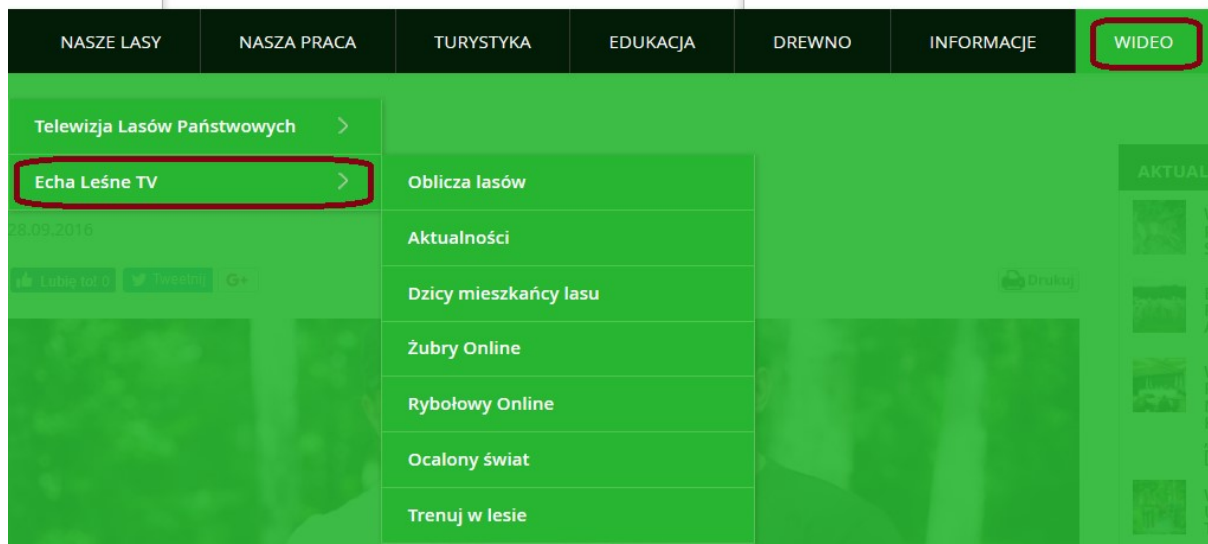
NASZE LASY NASZA PRACA TURYSTYKA EDUKACJA DREWNO INFORMACJE WIDEO

Telewizja Lasów Państwowych >

Echa Leśne TV >

Oblicza lasów

Aktualności

Dzicy mieszkańcy lasu

Żubry Online

Rybołowy Online

Ocalony świat

Trenuj w lesie

28.09.2016

Lubię to! 0 Tweetnij G+

Drukuj

AKTUAL